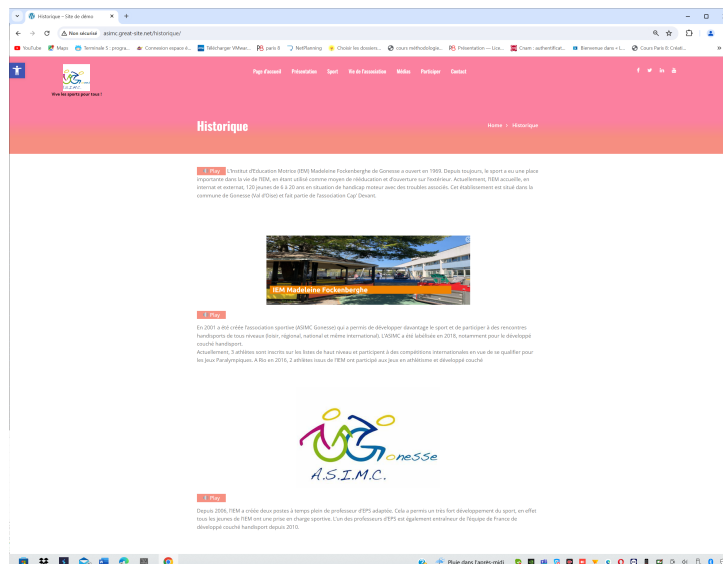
Historique – Site de démo ×
+
Non sécurisé asimc.great-site.net/historique/
YouTube Maps Terminale S : progra... Connexion espace é... Télécharger VMwar... paris 8 NetPlanning Choisir les dossiers... cours méthodologie... Présentation — Lice... Cnam : authentificat... Bienvenue dans « L... Cours Paris 8 Créat...

Vive les sports pour tous !

Page d'accueil Présentation Sport Vie de l'association Médias Participer Contact

Historique

Home > Historique

Play L'Institut d'Education Motrice (IEM) Madeleine Fockenberghe de Gonesse a ouvert en 1969. Depuis toujours, le sport a eu une place importante dans la vie de l'IEM, en étant utilisé comme moyen de rééducation et d'ouverture sur l'extérieur. Actuellement, l'IEM accueille, en internat et externat, 120 jeunes de 6 à 20 ans en situation de handicap moteur avec des troubles associés. Cet établissement est situé dans la commune de Gonesse (Val d'Oise) et fait partie de l'association Cap'Devant.

IEM Madeleine Fockenberghe

Play
En 2001 a été créée l'association sportive (ASIMC Gonesse) qui a permis de développer davantage le sport et de participer à des rencontres handisports de tous niveaux (loisir, régional, national et même international). L'ASIMC a été labélisée en 2018, notamment pour le développé couché handisport.
Actuellement, 3 athlètes sont inscrits sur les listes de haut niveau et participent à des compétitions internationales en vue de se qualifier pour les Jeux Paralympiques. A Rio en 2016, 2 athlètes issus de l'IEM ont participé aux jeux en athlétisme et développé couché.

onesse
A.S.I.M.C.

Play
Depuis 2006, l'IEM a créée deux postes à temps plein de professeur d'EPS adaptée. Cela a permis un très fort développement du sport, en effet tous les jeunes de l'IEM ont une prise en charge sportive. L'un des professeurs d'EPS est également entraîneur de l'équipe de France de développé couché handisport depuis 2010.

Pluie dans l'après-midi